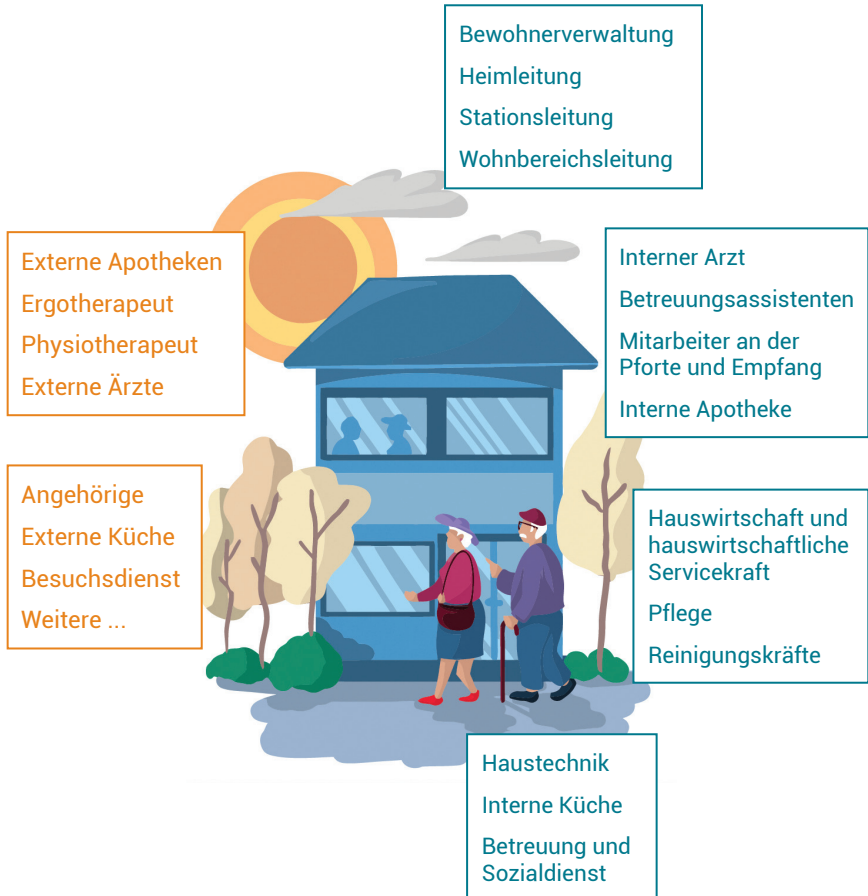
Bewohnerverwaltung
Heimleitung
Stationsleitung
Wohnbereichsleitung

Externe Apotheken
Ergotherapeut
Physiotherapeut
Externe Ärzte

Interner Arzt
Betreuungsassistenten
Mitarbeiter an der Pforte und Empfang
Interne Apotheke

Angehörige
Externe Küche
Besuchsdienst
Weitere ...

Hauswirtschaft und hauswirtschaftliche Servicekraft
Pflege
Reinigungskräfte

Haustechnik
Interne Küche
Betreuung und Sozialdienst